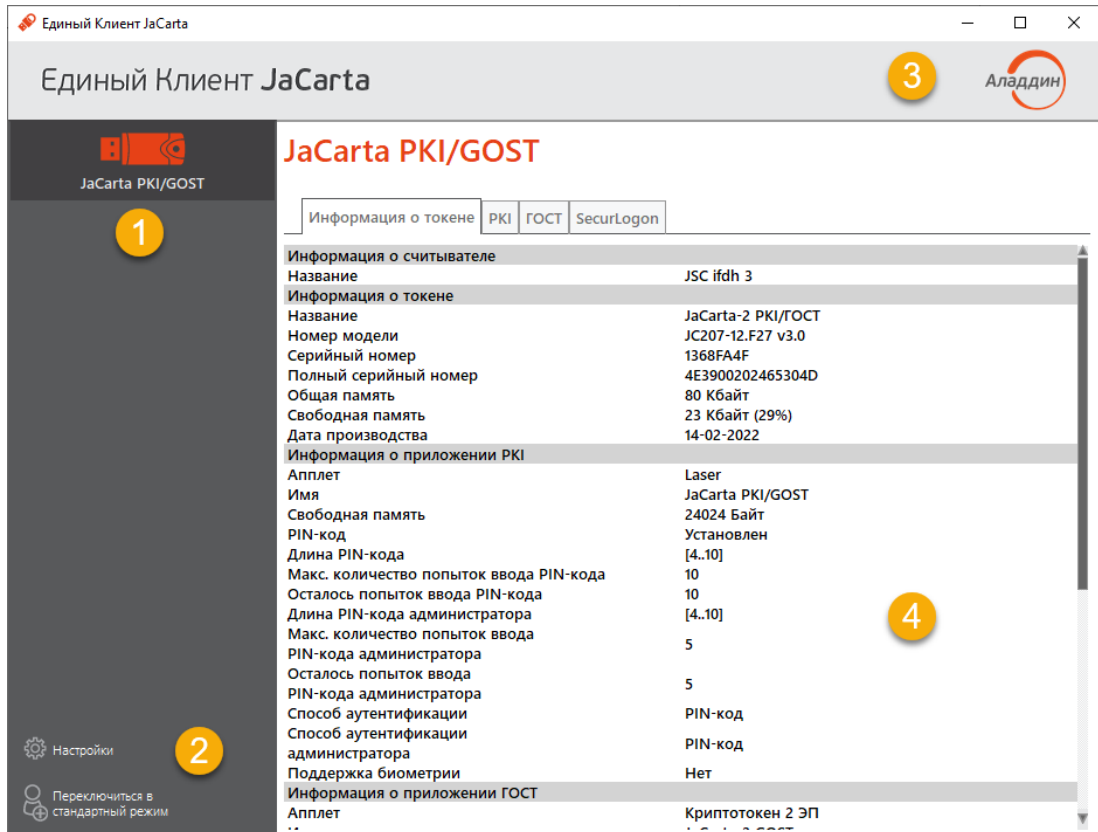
Единый Клиент JaCarta

Единый Клиент JaCarta

3

Аладдин

JaCarta PKI/GOST

1

JaCarta PKI/GOST

Информация о токене | PKI | ГОСТ | SecurLogon

| Информация о считывателе | |
|---|---|
| Название | JSC ifdh 3 |
| Информация о токене | |
| Название | JaCarta-2 PKI/ГОСТ |
| Номер модели | JC207-12.F27 v3.0 |
| Серийный номер | 1368FA4F |
| Полный серийный номер | 4E3900202465304D |
| Общая память | 80 Кбайт |
| Свободная память | 23 Кбайт (29%) |
| Дата производства | 14-02-2022 |
| Информация о приложении PKI | |
| Апплет | Laser |
| Имя | JaCarta PKI/GOST |
| Свободная память | 24024 Байт |
| PIN-код | Установлен |
| Длина PIN-кода | [4..10] |
| Макс. количество попыток ввода PIN-кода | 10 |
| Осталось попыток ввода PIN-кода | 10 |
| Длина PIN-кода администратора | [4..10] |
| Макс. количество попыток ввода PIN-кода администратора | 5 |
| Осталось попыток ввода PIN-кода администратора | 5 |
| Способ аутентификации | PIN-код |
| Способ аутентификации администратора | PIN-код |
| Поддержка биометрии | Нет |
| Информация о приложении ГОСТ | |
| Апплет | Криптотокен 2 ЭП |
| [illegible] | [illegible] |

4

Настройки

2

Переключиться в стандартный режим